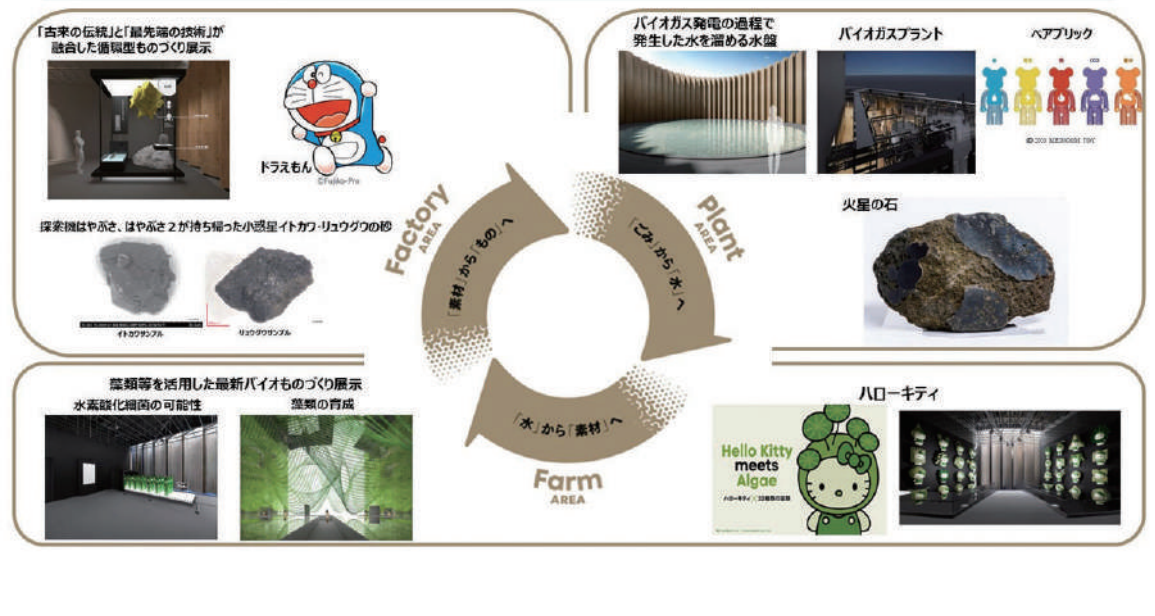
「古来の伝統」と「最先端の技術」が融合した循環型ものづくり展示

ドラえもん
©Fujiko-Pro

探索機はやぶさ、はやぶさ２が持ち帰った小惑星イトカワ・リュウグウの砂

イトカワサンプル

リュウグウサンプル

バイオガス発電の過程で発生した水を溜める水盤

バイオガスプラント

ベアブリック

© 2001 MEDICOM TOY

火星の石

Factory AREA

「素材」から「もの」へ

Plant AREA

「ごみ」から「水」へ

Farm AREA

「水」から「素材」へ

藻類等を活用した最新バイオものづくり展示

水素酸化細菌の可能性

藻類の育成

ハローキティ

Hello Kitty meets Algae

ハローキティ × 藻類の世界